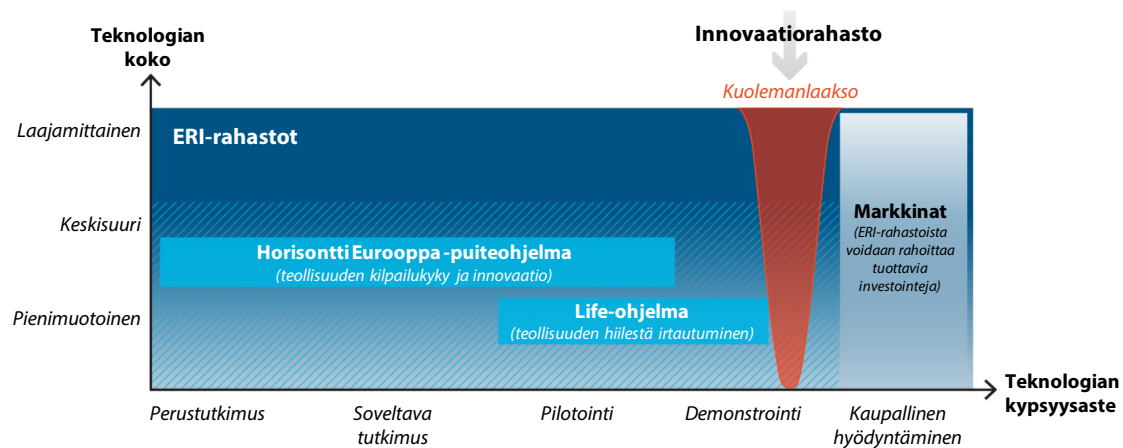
Teknologian koko

Innovaatiorahasto

Kuolemanlaakso

Laajamittainen

ERI-rahastot

Keskisuuri

Markkinat

(ERI-rahastoista voidaan rahoittaa tuottavia investointeja)

Horisontti Eurooppa -puiteohjelma

(teollisuuden kilpailukyky ja innovaatio)

Pienimuotoinen

Life-ohjelma

(teollisuuden hiilestä irtautuminen)

Teknologian kypsyysaste

Perustutkimus

Soveltava tutkimus

Pilotointi

Demonstrointi

Kaupallinen hyödyntäminen